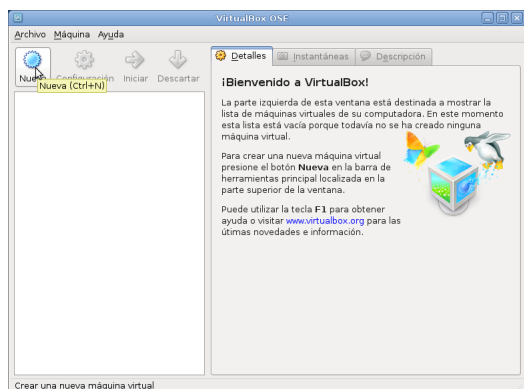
VirtualBox OSE

Archivo Máquina Ayuda

Nueva Configuración Iniciar Descartar

Nueva (Ctrl+N)

Detalles Instantáneas Descripción

¡Bienvenido a VirtualBox!

La parte izquierda de esta ventana está destinada a mostrar la lista de máquinas virtuales de su computadora. En este momento esta lista está vacía porque todavía no se ha creado ninguna máquina virtual.

Para crear una nueva máquina virtual presione el botón **Nueva** en la barra de herramientas principal localizada en la parte superior de la ventana.

Puede utilizar la tecla **F1** para obtener ayuda o visitar www.virtualbox.org para las útimas novedades e información.

Crear una nueva máquina virtual